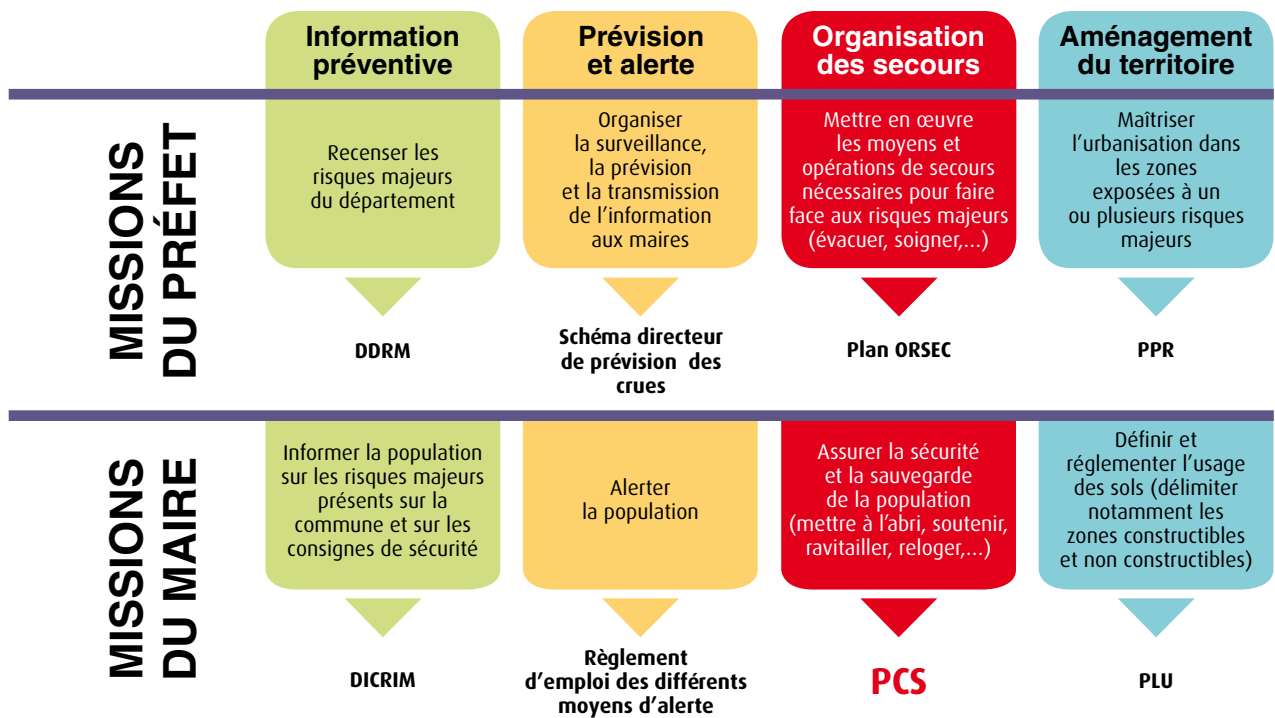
Information préventive

Prévision et alerte

Organisation des secours

Aménagement du territoire

MISSIONS DU PRÉFET

Recenser les risques majeurs du département

Organiser la surveillance, la prévision et la transmission de l'information aux maires

Mettre en œuvre les moyens et opérations de secours nécessaires pour faire face aux risques majeurs (évacuer, soigner,...)

Maîtriser l'urbanisation dans les zones exposées à un ou plusieurs risques majeurs

DDRM

Schéma directeur de prévision des crues

Plan ORSEC

PPR

MISSIONS DU MAIRE

Informer la population sur les risques majeurs présents sur la commune et sur les consignes de sécurité

Alerter la population

Assurer la sécurité et la sauvegarde de la population (mettre à l'abri, soutenir, ravitailler, reloger,...)

Définir et réglementer l'usage des sols (délimiter notamment les zones constructibles et non constructibles)

DICRIM

Règlement d'emploi des différents moyens d'alerte

PCS

PLU